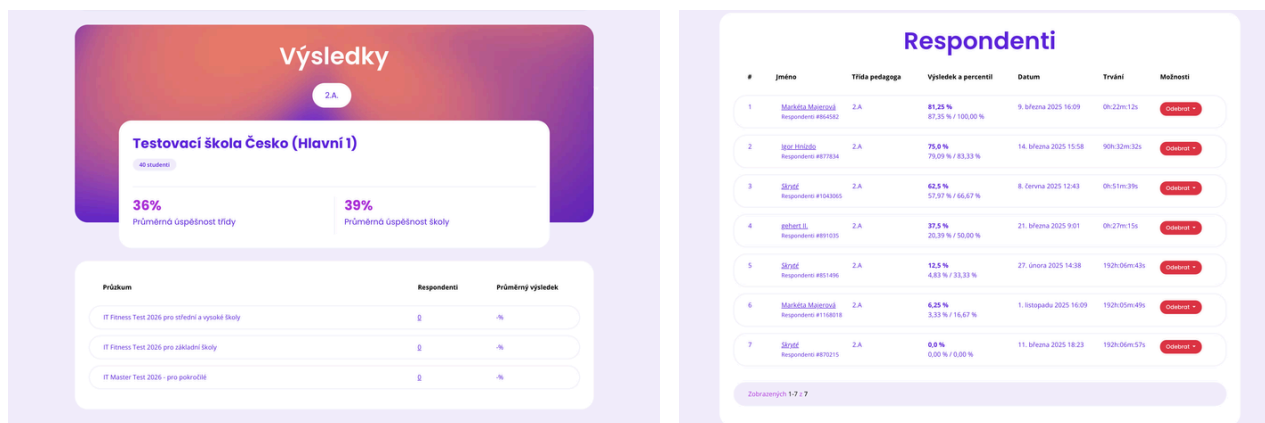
Výsledky

2.A.

Testovací škola Česko (Hlavní 1)

40 studentů

36%
Průměrná úspěšnost třídy

39%
Průměrná úspěšnost školy

| Průzkum | Respondenti | Průměrný výsledek |
|---|---|---|
| IT Fitness Test 2026 pro střední a vysoké školy | 0 | -% |
| IT Fitness Test 2026 pro základní školy | 0 | -% |
| IT Master Test 2026 - pro pokročilé | 0 | -% |

Respondenti

| # | Jméno | Třída pedagoga | Výsledek a percentil | Datum | Trvání | Možnosti |
|---|---|---|---|---|---|---|
| 1 | Markéta Majerová Respondenti #864582 | 2.A | 81,25 % 87,35 % / 100,00 % | 9. března 2025 16:09 | 0h:22m:12s | Odebrat |
| 2 | Igor Hnízdo Respondenti #877834 | 2.A | 75,0 % 79,09 % / 83,33 % | 14. března 2025 15:58 | 90h:32m:32s | Odebrat |
| 3 | Skrytý Respondenti #1043065 | 2.A | 62,5 % 57,97 % / 66,67 % | 8. června 2025 12:43 | 0h:51m:39s | Odebrat |
| 4 | gehert II. Respondenti #891035 | 2.A | 37,5 % 20,39 % / 50,00 % | 21. března 2025 9:01 | 0h:27m:15s | Odebrat |
| 5 | Skrytý Respondenti #851496 | 2.A | 12,5 % 4,83 % / 33,33 % | 27. února 2025 14:38 | 192h:06m:43s | Odebrat |
| 6 | Markéta Majerová Respondenti #1168018 | 2.A | 6,25 % 3,33 % / 16,67 % | 1. listopadu 2025 16:09 | 192h:05m:49s | Odebrat |
| 7 | Skrytý Respondenti #870215 | 2.A | 0,0 % 0,00 % / 0,00 % | 11. března 2025 18:23 | 192h:06m:57s | Odebrat |

Zobrazených 1-7 z 7